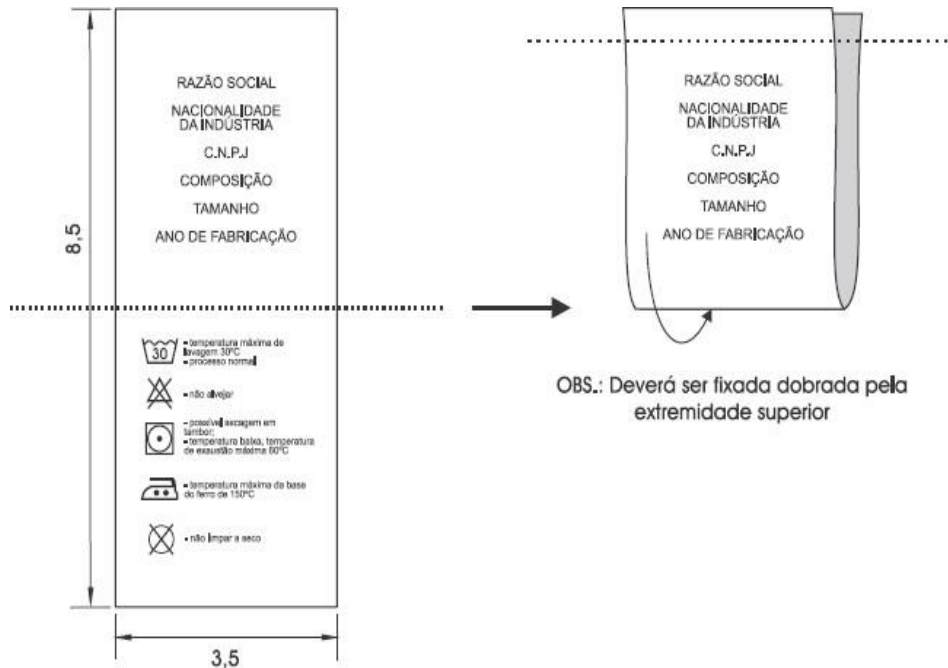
8,5

RAZÃO SOCIAL

NACIONALIDADE DA INDÚSTRIA

C.N.P.J

COMPOSIÇÃO

TAMANHO

ANO DE FABRICAÇÃO

30

- temperatura máxima de lavagem 30ºC
- processo normal

- não alvejar

- possível secagem em tambor;
- temperatura baixa, temperatura de exaustão máxima 60ºC

- temperatura máxima da base do ferro de 150ºC

- não limpar a seco

3,5

RAZÃO SOCIAL

NACIONALIDADE DA INDÚSTRIA

C.N.P.J

COMPOSIÇÃO

TAMANHO

ANO DE FABRICAÇÃO

OBS.: Deverá ser fixada dobrada pela extremidade superior